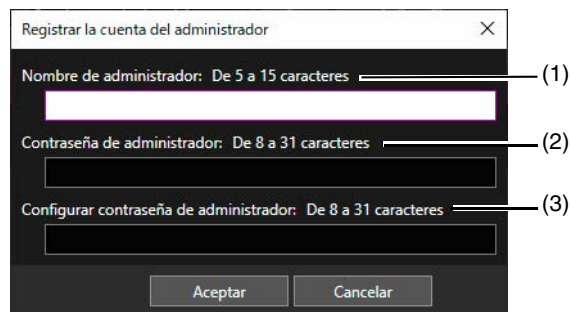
Registrar la cuenta del administrador ×

Nombre de administrador: De 5 a 15 caracteres (1)

Contraseña de administrador: De 8 a 31 caracteres (2)

Configurar contraseña de administrador: De 8 a 31 caracteres (3)

Aceptar Cancelar